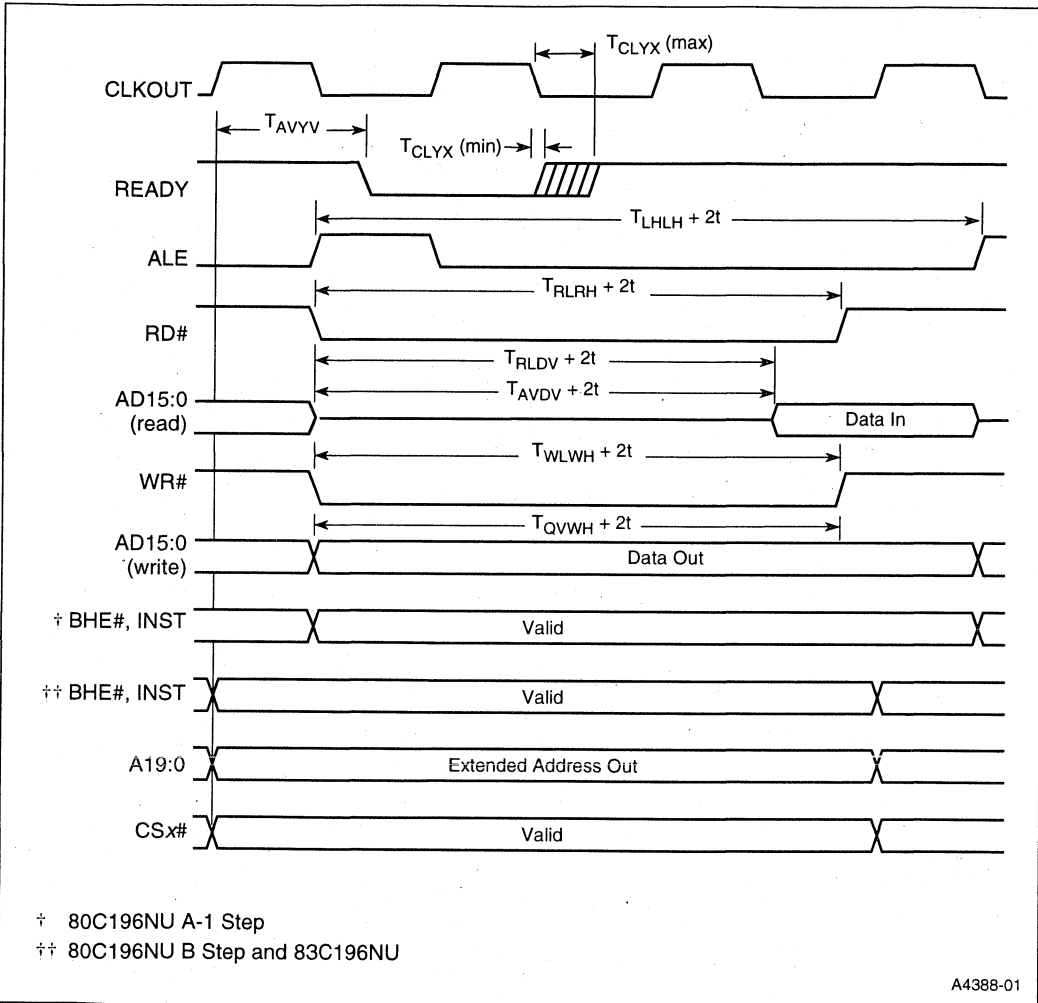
$T_{CLYX}$ (max)

CLKOUT

$T_{AVYV}$

$T_{CLYX}$ (min)

READY

$T_{LHLH}$ + 2t

ALE

$T_{RLRH}$ + 2t

RD#

$T_{RLDV}$ + 2t

$T_{AVDV}$ + 2t

AD15:0 (read)

Data In

$T_{WLWH}$ + 2t

WR#

$T_{QVWH}$ + 2t

AD15:0 (write)

Data Out

† BHE#, INST

Valid

†† BHE#, INST

Valid

A19:0

Extended Address Out

CS$x$#

Valid

† 80C196NU A-1 Step

†† 80C196NU B Step and 83C196NU

A4388-01